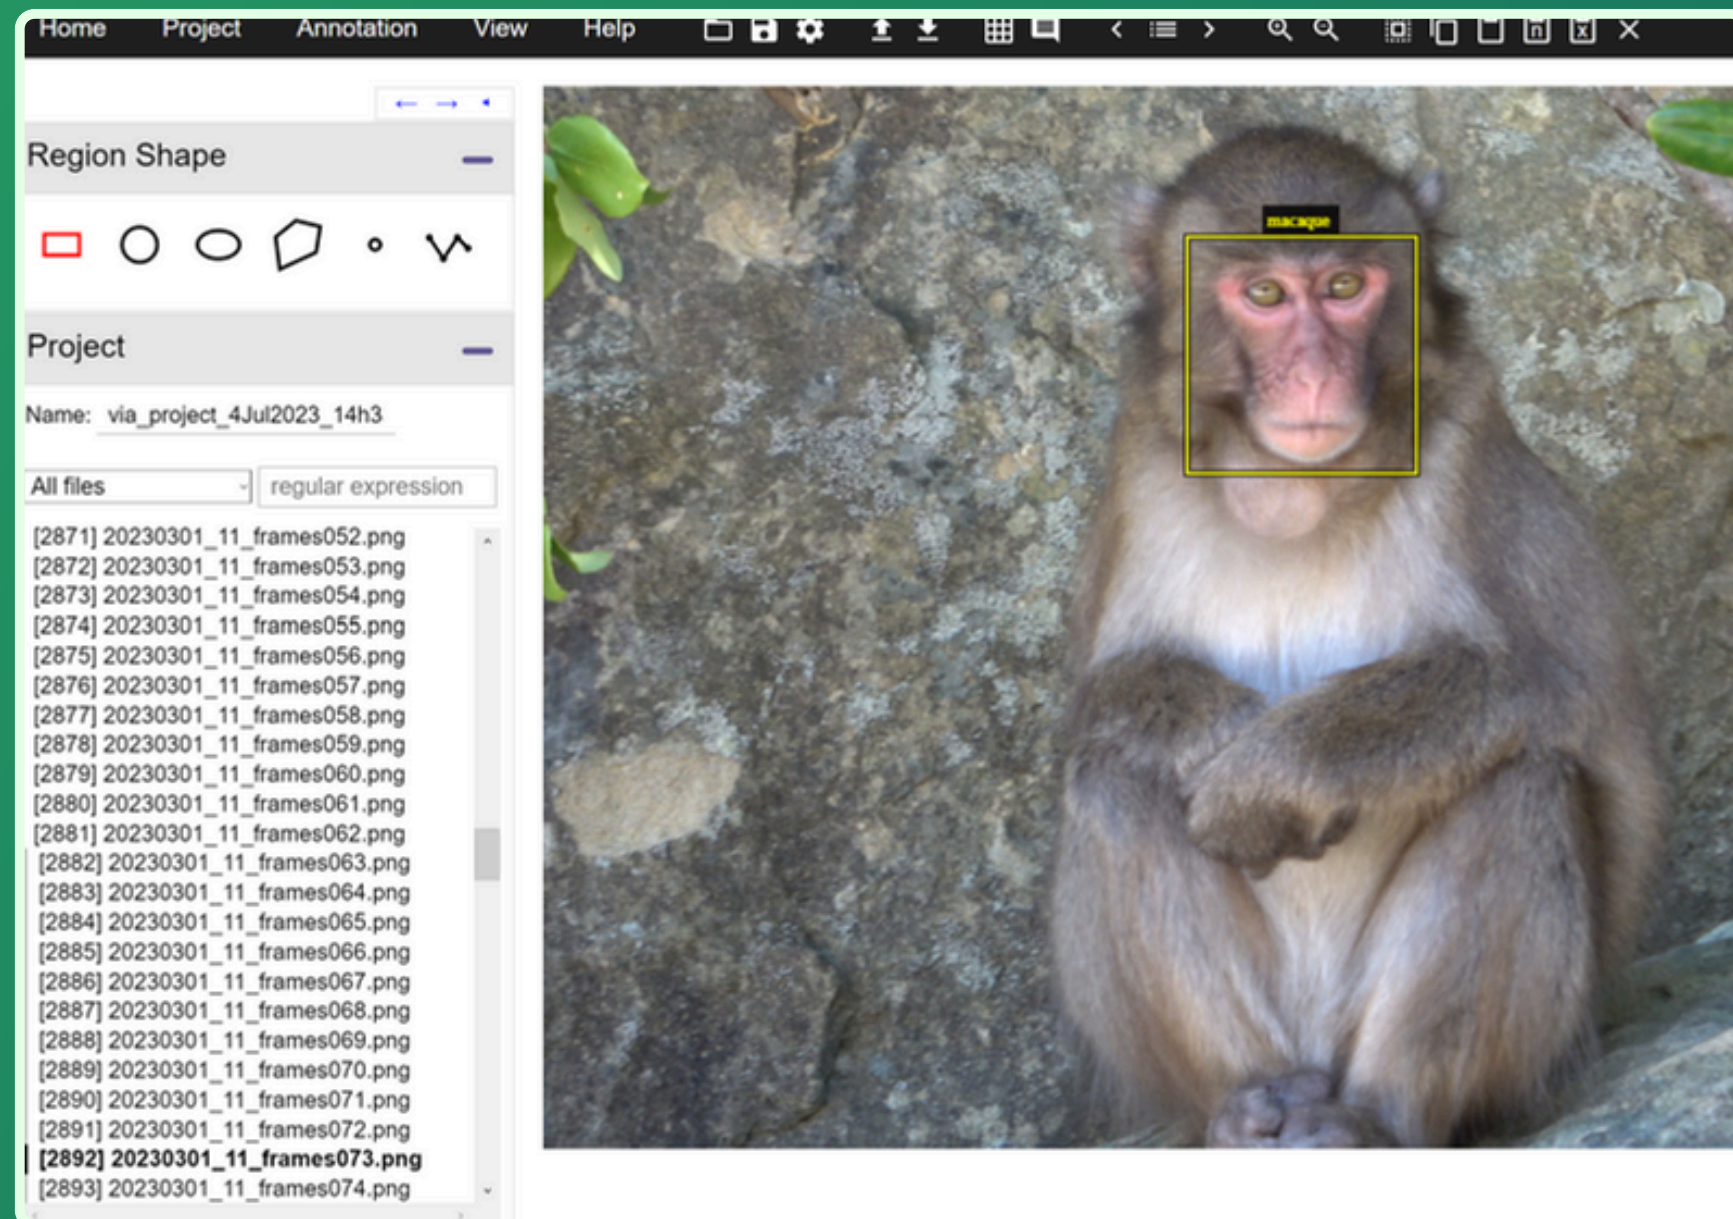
Home Project Annotation View Help

← → ‹

Region Shape —

Project —

Name: via_project_4Jul2023_14h3

All files

regular expression

[2871] 20230301_11_frames052.png
[2872] 20230301_11_frames053.png
[2873] 20230301_11_frames054.png
[2874] 20230301_11_frames055.png
[2875] 20230301_11_frames056.png
[2876] 20230301_11_frames057.png
[2877] 20230301_11_frames058.png
[2878] 20230301_11_frames059.png
[2879] 20230301_11_frames060.png
[2880] 20230301_11_frames061.png
[2881] 20230301_11_frames062.png
[2882] 20230301_11_frames063.png
[2883] 20230301_11_frames064.png
[2884] 20230301_11_frames065.png
[2885] 20230301_11_frames066.png
[2886] 20230301_11_frames067.png
[2887] 20230301_11_frames068.png
[2888] 20230301_11_frames069.png
[2889] 20230301_11_frames070.png
[2890] 20230301_11_frames071.png
[2891] 20230301_11_frames072.png
[2892] 20230301_11_frames073.png
[2893] 20230301_11_frames074.png

macaque